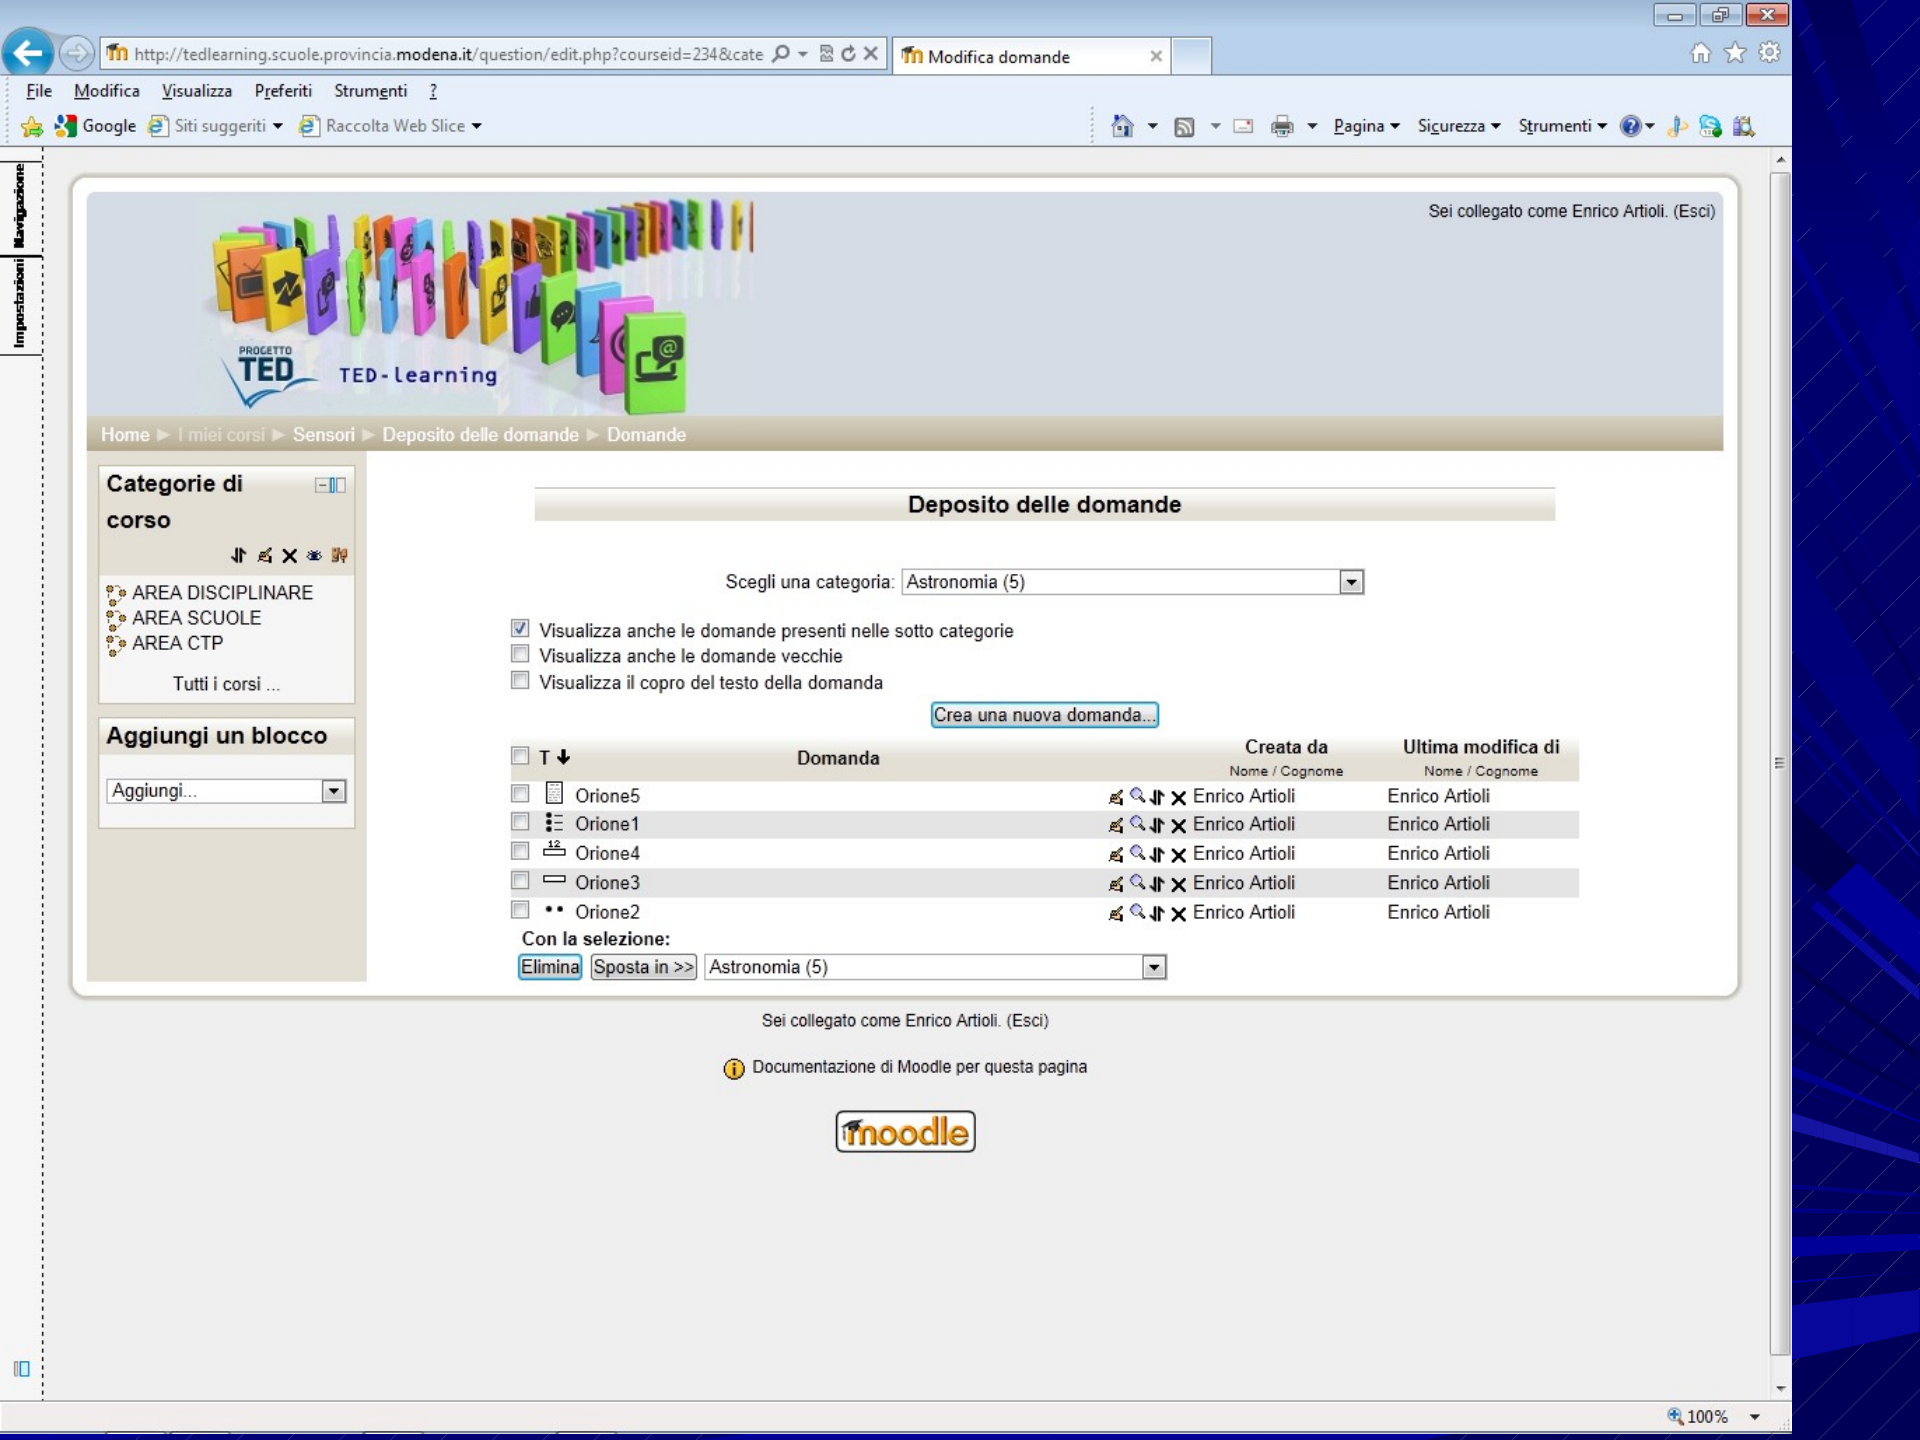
http://tedlearning.scuole.provincia.modena.it/question/edit.php?courseid=234&cate

Modifica domande

File Modifica Visualizza Preferiti Strumenti ?

Google Siti suggeriti Raccolta Web Slice

Pagina Sicurezza Strumenti

Navigazione

Impostazioni

Sei collegato come Enrico Artioli. (Esci)

PROGETTO TED TED-learning

Home ▶ I miei corsi ▶ Sensori ▶ Deposito delle domande ▶ Domande

Categorie di corso

AREA DISCIPLINARE
AREA SCUOLE
AREA CTP

Tutti i corsi ...

Aggiungi un blocco

Aggiungi...

Deposito delle domande

Scegli una categoria: Astronomia (5)

Visualizza anche le domande presenti nelle sotto categorie
Visualizza anche le domande vecchie
Visualizza il copro del testo della domanda

Crea una nuova domanda...

| T | Domanda | Creata da Nome / Cognome | Ultima modifica di Nome / Cognome |
|---|---|---|---|
| | Orione5 | Enrico Artioli | Enrico Artioli |
| | Orione1 | Enrico Artioli | Enrico Artioli |
| | Orione4 | Enrico Artioli | Enrico Artioli |
| | Orione3 | Enrico Artioli | Enrico Artioli |
| | Orione2 | Enrico Artioli | Enrico Artioli |

Con la selezione:

Elimina Sposta in >> Astronomia (5)

Sei collegato come Enrico Artioli. (Esci)

Documentazione di Moodle per questa pagina

moodle

100%